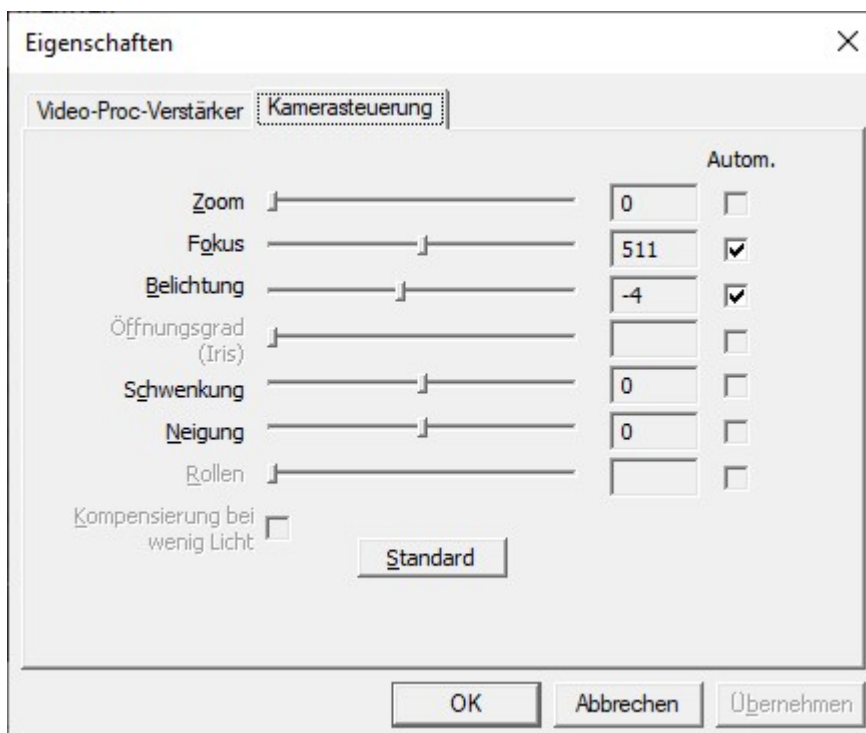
Eigenschaften

×

Video-Proc-Verstärker | Kamerasteuerung

Autom.

Zoom 0

Fokus 511

Belichtung -4

Öffnungsgrad (Iris)

Schwenkung 0

Neigung 0

Rollen

Kompensierung bei wenig Licht

Standard

OK | Abbrechen | Übernehmen